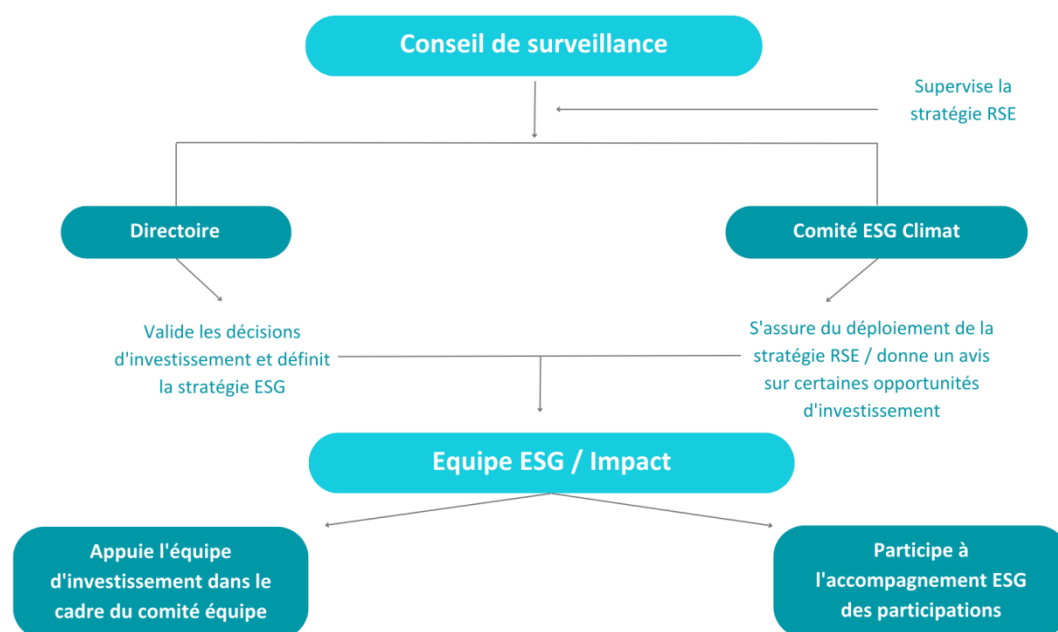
Conseil de surveillance

Supervise la stratégie RSE

Directoire

Comité ESG Climat

Valide les décisions d'investissement et définit la stratégie ESG

S'assure du déploiement de la stratégie RSE / donne un avis sur certaines opportunités d'investissement

Equipe ESG / Impact

Appuie l'équipe d'investissement dans le cadre du comité équipe

Participe à l'accompagnement ESG des participations